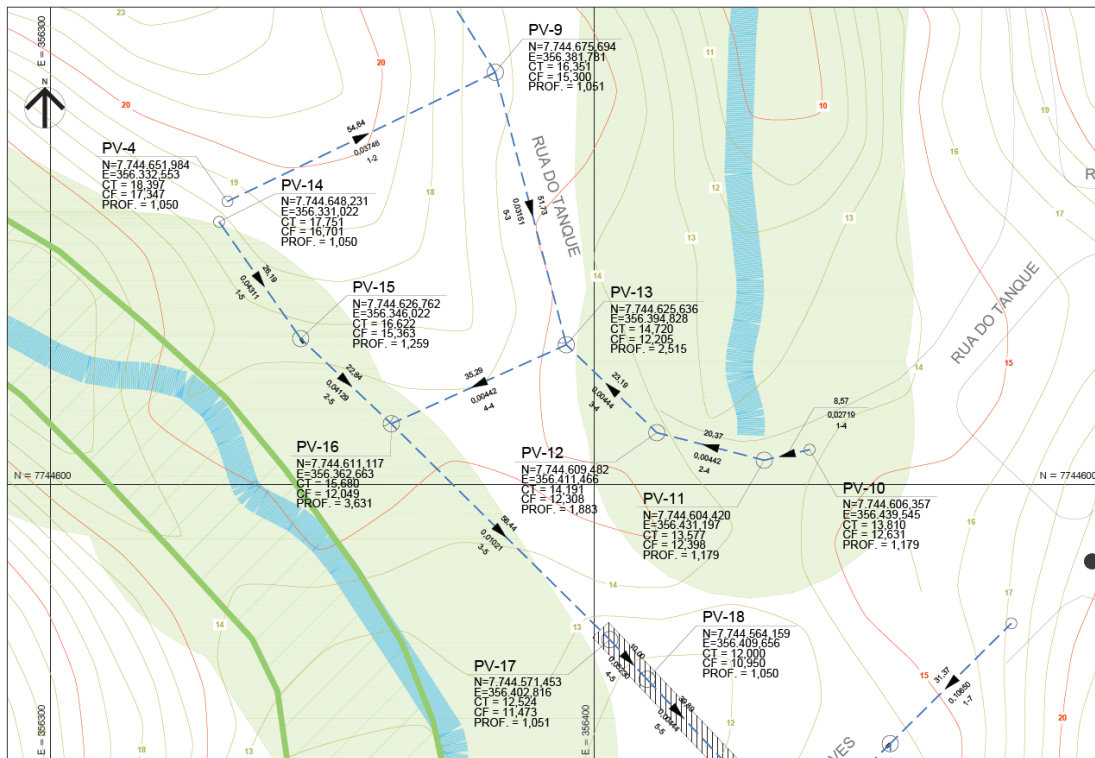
E = 356300

N

23

20

20

PV-9
N=7.744.675,694
E=356.381,781
CT = 16,351
CF = 15,300
PROF. = 1,051

11

10

19

16

R

54,84
0,03746
1-2

PV-4
N=7.744.651,984
E=356.332,553
CT = 18,397
CF = 17,347
PROF. = 1,050

19

PV-14
N=7.744.648,231
E=356.331,022
CT = 17,751
CF = 16,701
PROF. = 1,050

18

RUA DO TANQUE

51,73
0,03151
5-3

12

13

13

17

26,19
0,04511
1-5

PV-15
N=7.744.626,762
E=356.346,022
CT = 16,622
CF = 15,363
PROF. = 1,259

14

PV-13
N=7.744.625,636
E=356.394,828
CT = 14,720
CF = 12,205
PROF. = 2,515

RUA DO TANQUE

15

14

22,84
0,00129
2-5

35,29
0,00442
4-4

23,16
0,00444
3-4

8,57
0,02719
1-4

20,37
0,00442
2-4

PV-16
N=7.744.611,117
E=356.362,663
CT = 15,680
CF = 12,049
PROF. = 3,631

PV-12
N=7.744.609,482
E=356.411,466
CT = 14,191
CF = 12,308
PROF. = 1,883

N = 7744600

N = 7744600

PV-11
N=7.744.604,420
E=356.431,197
CT = 13,577
CF = 12,398
PROF. = 1,179

PV-10
N=7.744.606,357
E=356.439,545
CT = 13,810
CF = 12,631
PROF. = 1,179

16

58,44
0,01021
3-5

14

14

13

PV-18
N=7.744.564,159
E=356.409,656
CT = 12,000
CF = 10,950
PROF. = 1,050

17

10,00
0,05230
4-5

PV-17
N=7.744.571,453
E=356.402,816
CT = 12,524
CF = 11,473
PROF. = 1,051

39,80
0,00444
5-5

15

31,37
0,10650
1-7

20

E = 356300

E = 356400

18

13

12

VES